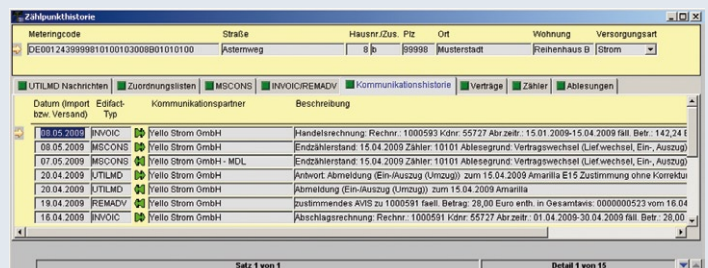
Zählpunkthistorie

| Meteringcode | Straße | Hausnr./Zus. | Plz | Ort | Wohnung | Versorgungsart |
|---|---|---|---|---|---|---|
| DE0012439999810100103008B01010100 | Asternweg | 8 b | 99998 | Musterstadt | Reihenhaus B | Strom |

UTILMD Nachrichten | Zuordnungslisten | MSCONS | INVOIC/REMADV | Kommunikationshistorie | Verträge | Zähler | Ablesungen

| Datum (Import bzw. Versand) | Edifact-Typ | Kommunikationspartner | Beschreibung |
|---|---|---|---|
| 08.05.2009 | INVOIC | Yello Strom GmbH | Handelsrechnung: Rechnr.: 1000593 Kdnr: 55727 Abr.zeitr.: 15.01.2009-15.04.2009 fäll. Betr.: 142,24 E |
| 08.05.2009 | MSCONS | Yello Strom GmbH | Endzählerstand: 15.04.2009 Zähler: 10101 Ablesegrund: Vertragswechsel (Lief.wechsel, Ein-, Auszug) |
| 07.05.2009 | MSCONS | Yello Strom GmbH - MDL | Endzählerstand: 15.04.2009 Zähler: 10101 Ablesegrund: Vertragswechsel (Lief.wechsel, Ein-, Auszug) |
| 20.04.2009 | UTILMD | Yello Strom GmbH | Antwort: Abmeldung (Ein-/Auszug (Umzug)) zum 15.04.2009 Amarilla E15 Zustimmung ohne Korrektur |
| 20.04.2009 | UTILMD | Yello Strom GmbH | Abmeldung (Ein-/Auszug (Umzug)) zum 15.04.2009 Amarilla |
| 19.04.2009 | REMADV | Yello Strom GmbH | zustimmendes AVIS zu 1000591 faell. Betrag: 28,00 Euro enth. in Gesamtavis: 0000000523 vom 16.04 |
| 16.04.2009 | INVOIC | Yello Strom GmbH | Abschlagsrechnung: Rechnr.: 1000591 Kdnr: 55727 Abr.zeitr.: 01.04.2009-30.04.2009 fäll. Betr.: 28,00 |

Satz 1 von 1

Detail 1 von 15